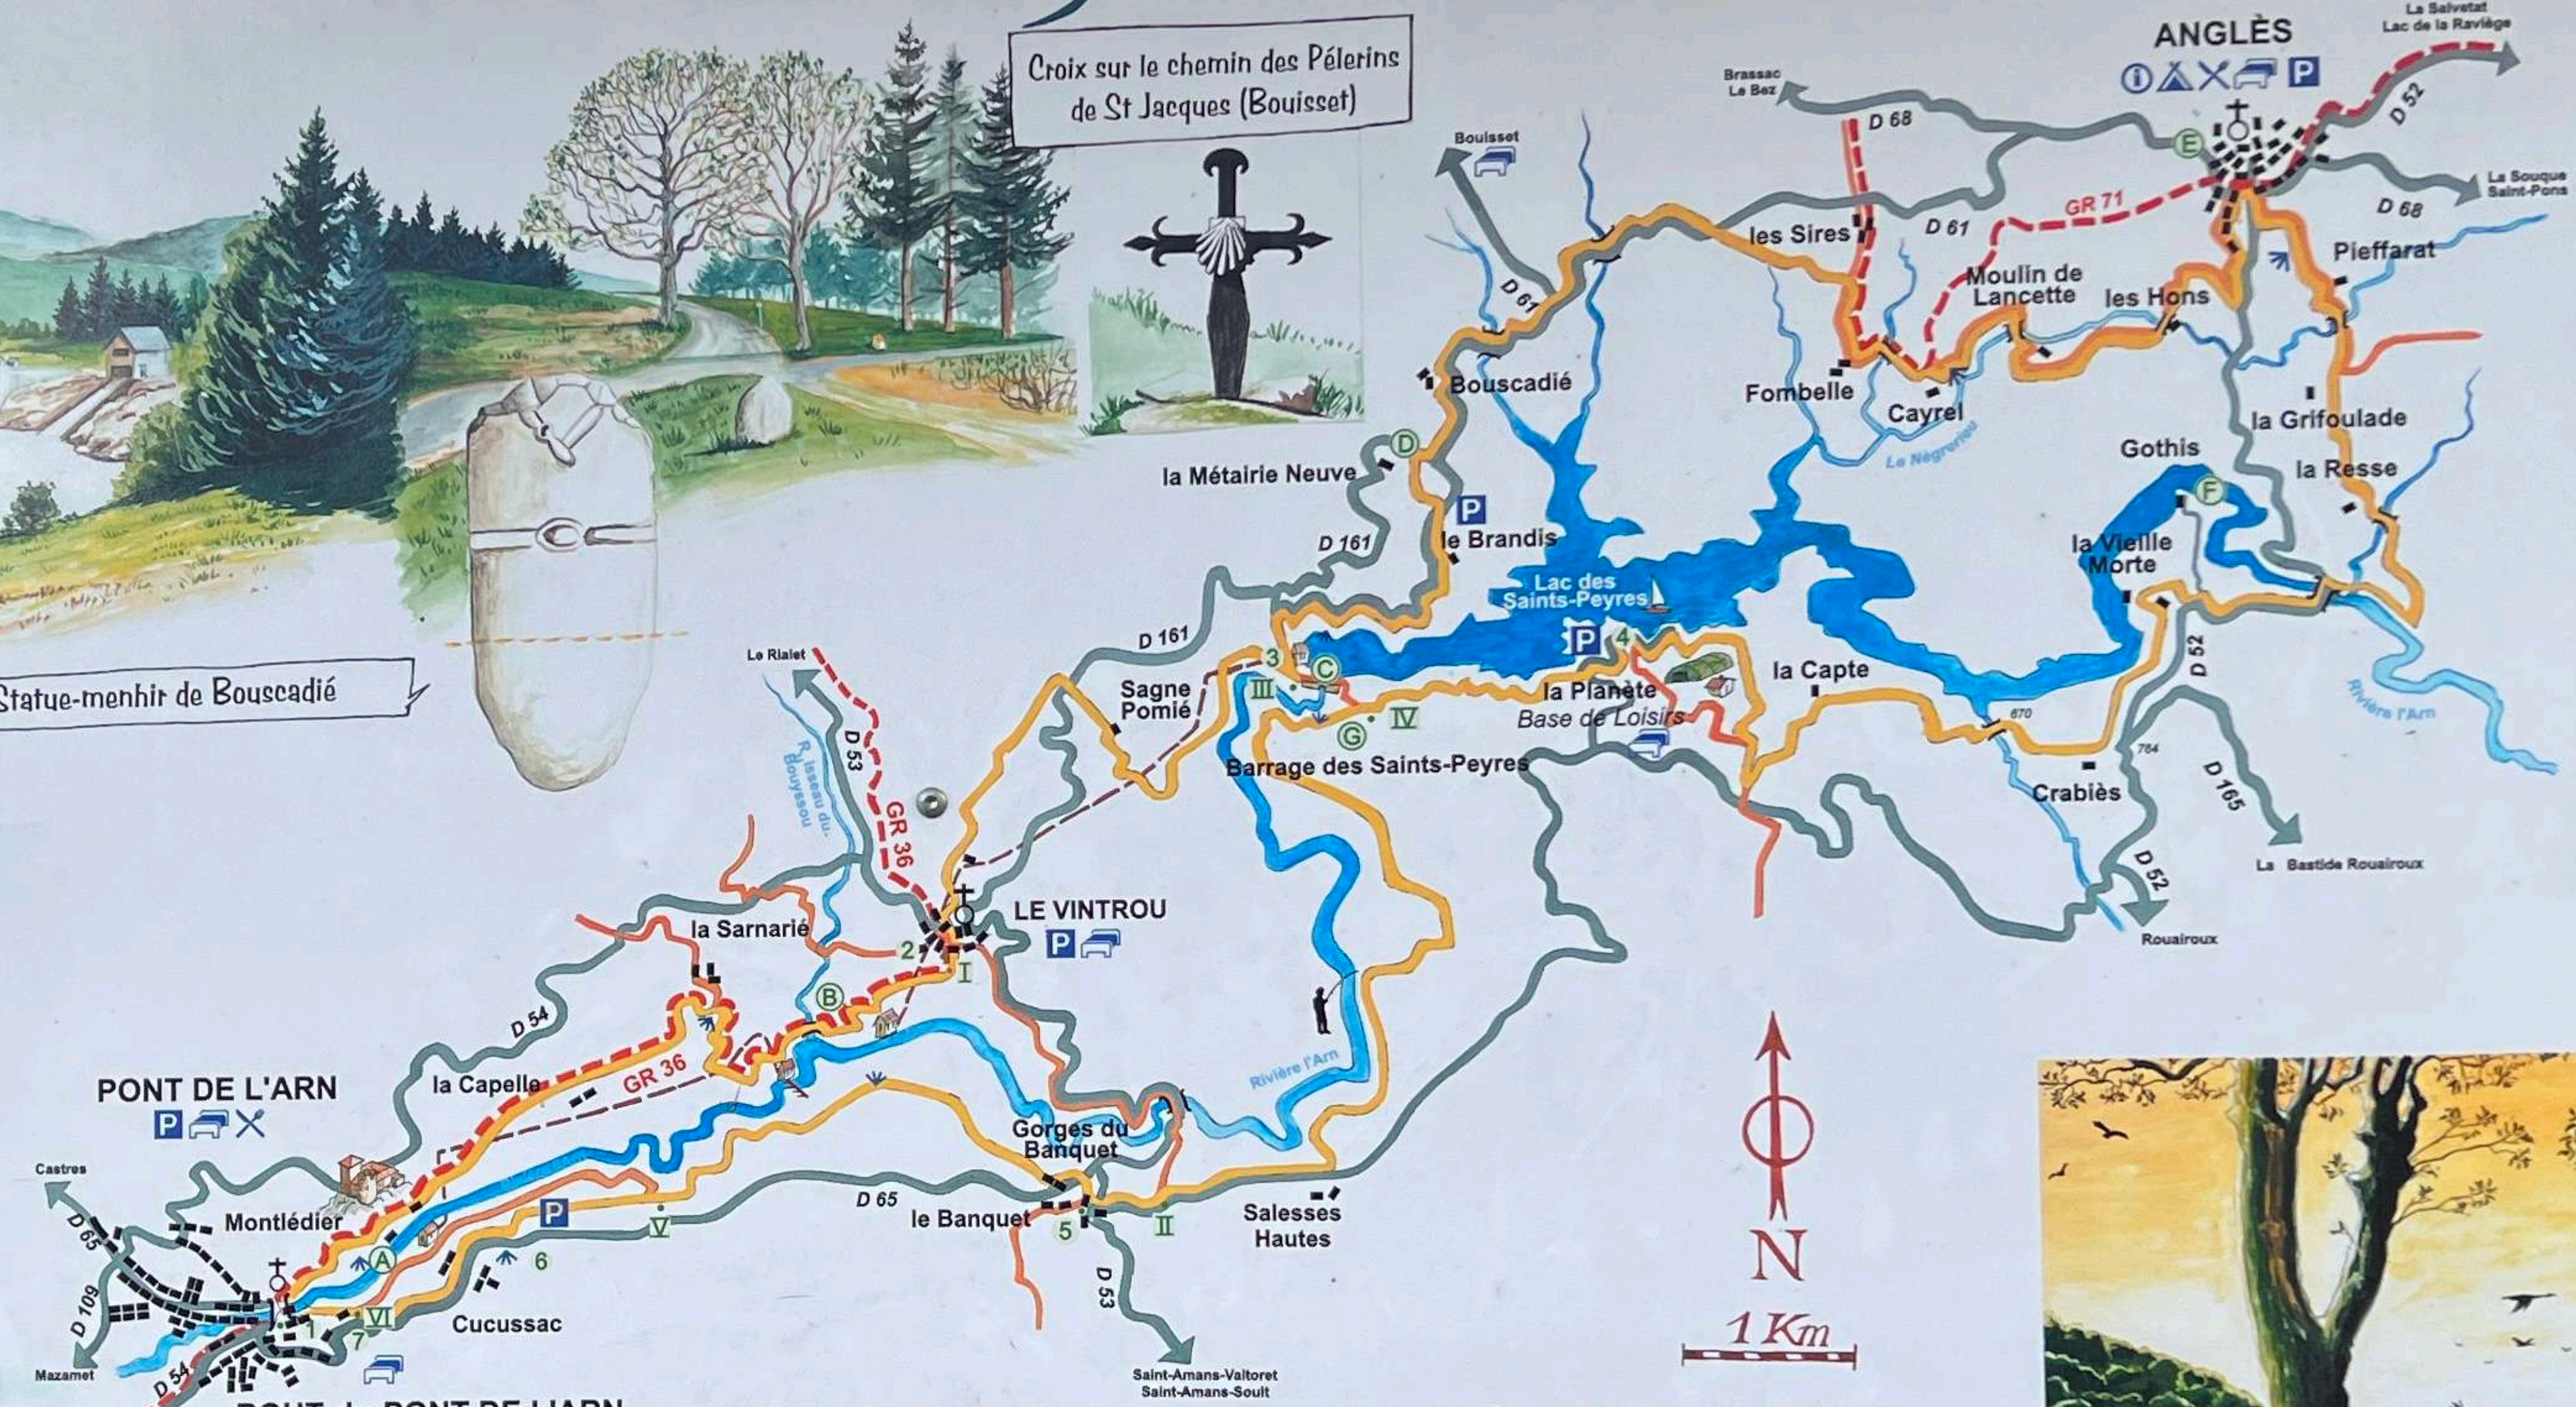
Croix sur le chemin des Pélerins de St Jacques (Bouisset)

Statue-menhir de Bouscadié

ANGLÈS

La Salvetat
Lac de la Raviège

Brassac
Le Bez

D 68

D 52

Bouisset

La Souque
Saint-Pons

D 68

GR 71

les Sires

D 61

D 61

Pieffarat

Moulin de Lancette

les Hons

Bouscadié

Fombelle

Cayrel

Le Négrorieu

la Grifoulade

Gothis

la Métairie Neuve

la Resse

le Brandis

D 161

la Vieille Morte

Lac des Saints-Peyres

D 161

la Capte

Le Rialet

Sagne Pomié

la Planète
Base de Loisirs

D 52

Rivière l'Arn

D 53

Ruisseau du Bouyssou

GR 36

Barrage des Saints-Peyres

Crabiès

D 165

D 52

La Bastide Rouairoux

LE VINTROU

Rouairoux

la Sarnarié

D 54

Rivière l'Arn

PONT DE L'ARN

la Capelle

GR 36

Gorges du Banquet

Castres

Montlédier

D 65

le Banquet

Salesses Hautes

D 65

D 109

Cucussac

D 53

Mazamet

D 54

Saint-Amans-Valtoret
Saint-Amans-Soult

N

1 Km

A B C D E F G

1 2 3 4 5 6 7

I II III IV V VI

670

784

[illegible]